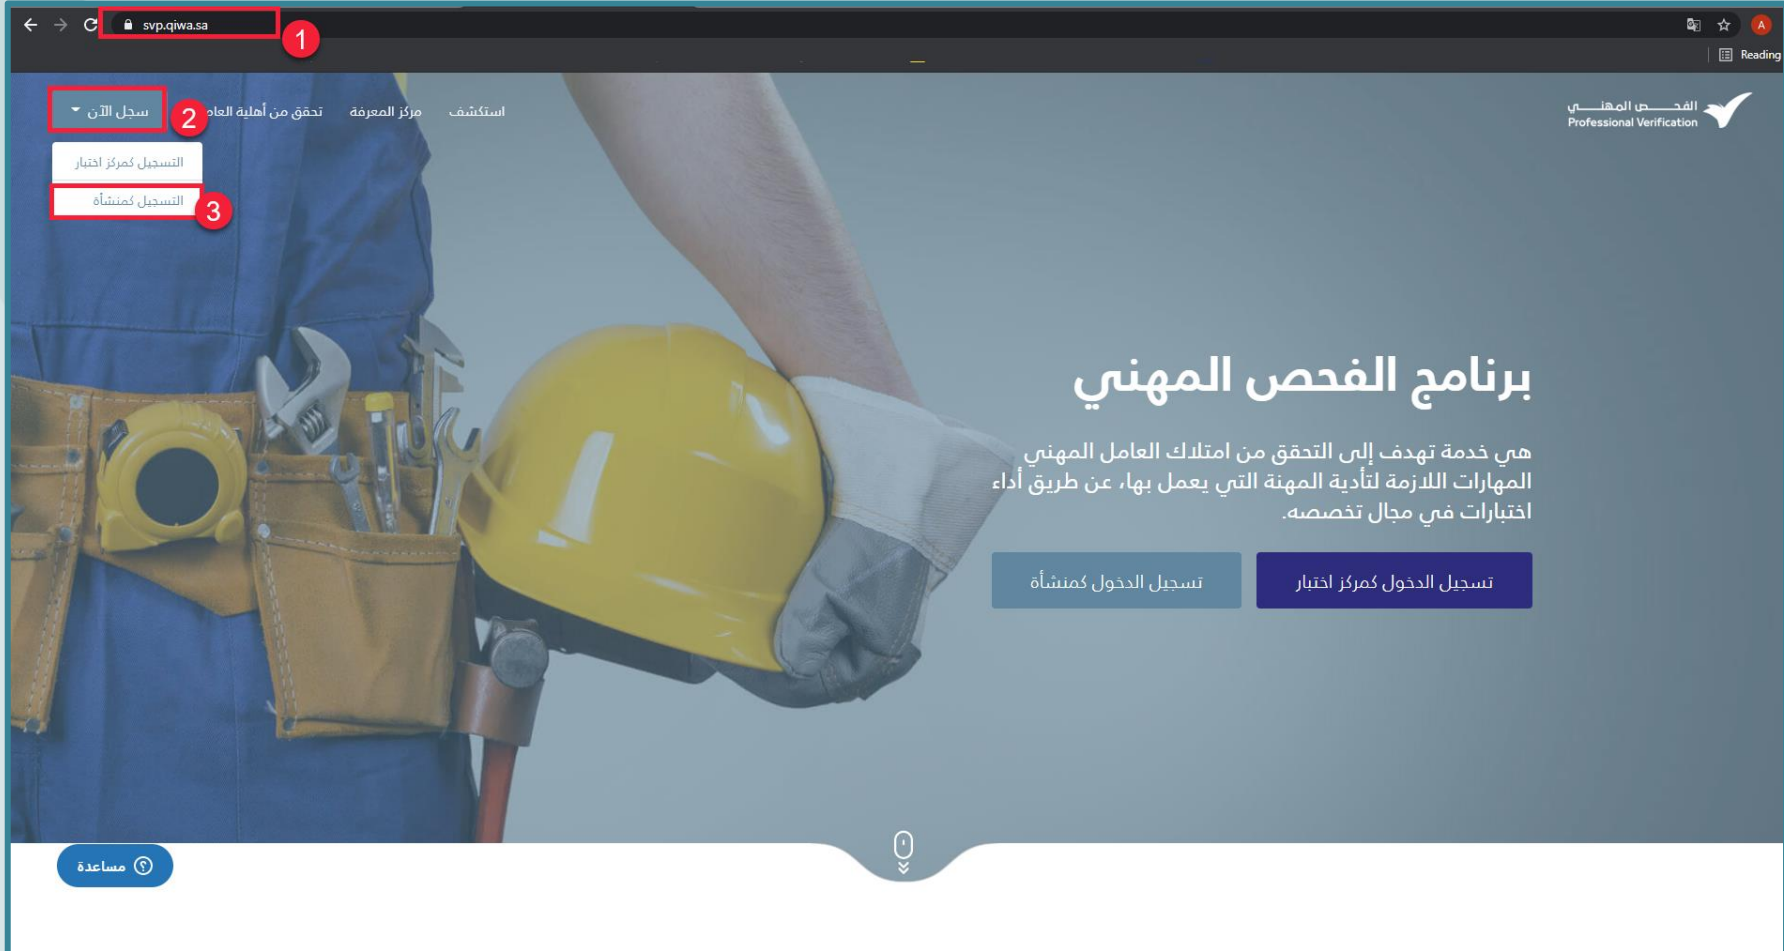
svp.qiwa.sa
1
A
Reading

الفحص المهني
Professional Verification

استكشف
مركز المعرفة
تحقق من أهلية العام
سجل الآن
2
التسجيل كمركز اختبار
التسجيل كمنشأة
3

برنامج الفحص المهني

هي خدمة تهدف إلى التحقق من امتلاك العامل المهني المهارات اللازمة لتأدية المهنة التي يعمل بها، عن طريق أداء اختبارات في مجال تخصصه.

تسجيل الدخول كمركز اختبار
تسجيل الدخول كمنشأة

مساعدة